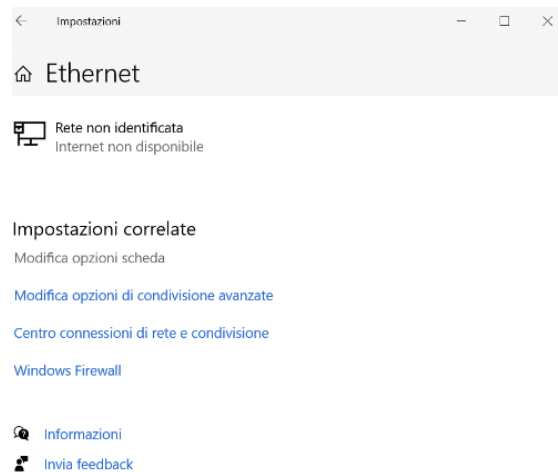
Impostazioni

Ethernet

Rete non identificata
Internet non disponibile

Impostazioni correlate

Modifica opzioni scheda

Modifica opzioni di condivisione avanzate

Centro connessioni di rete e condivisione

Windows Firewall

Informazioni

Invia feedback